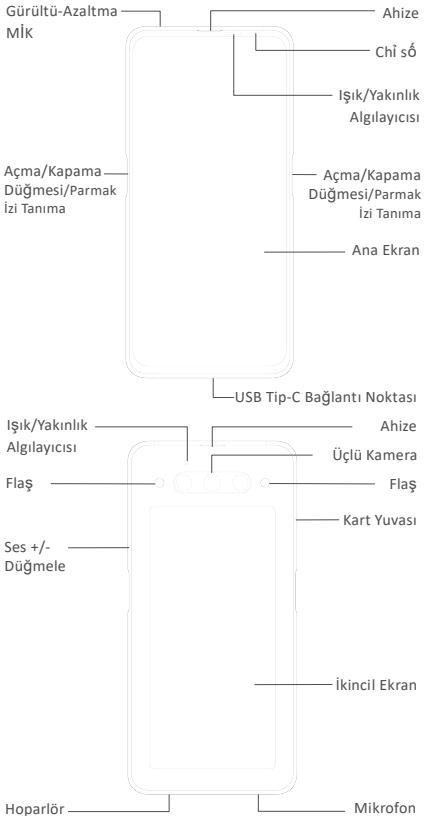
Gürültü-Azaltma MİK

Ahize

Chỉ số

Işık/Yakınlık Algılayıcısı

Açma/Kapama Düğmesi/Parmak İzi Tanıma

Açma/Kapama Düğmesi/Parmak İzi Tanıma

Ana Ekran

USB Tip-C Bağlantı Noktası

Işık/Yakınlık Algılayıcısı

Ahize

Üçlü Kamera

Flaş

Flaş

Kart Yuvası

Ses +/- Düğmele

İkincil Ekran

Hoparlör

Mikrofon